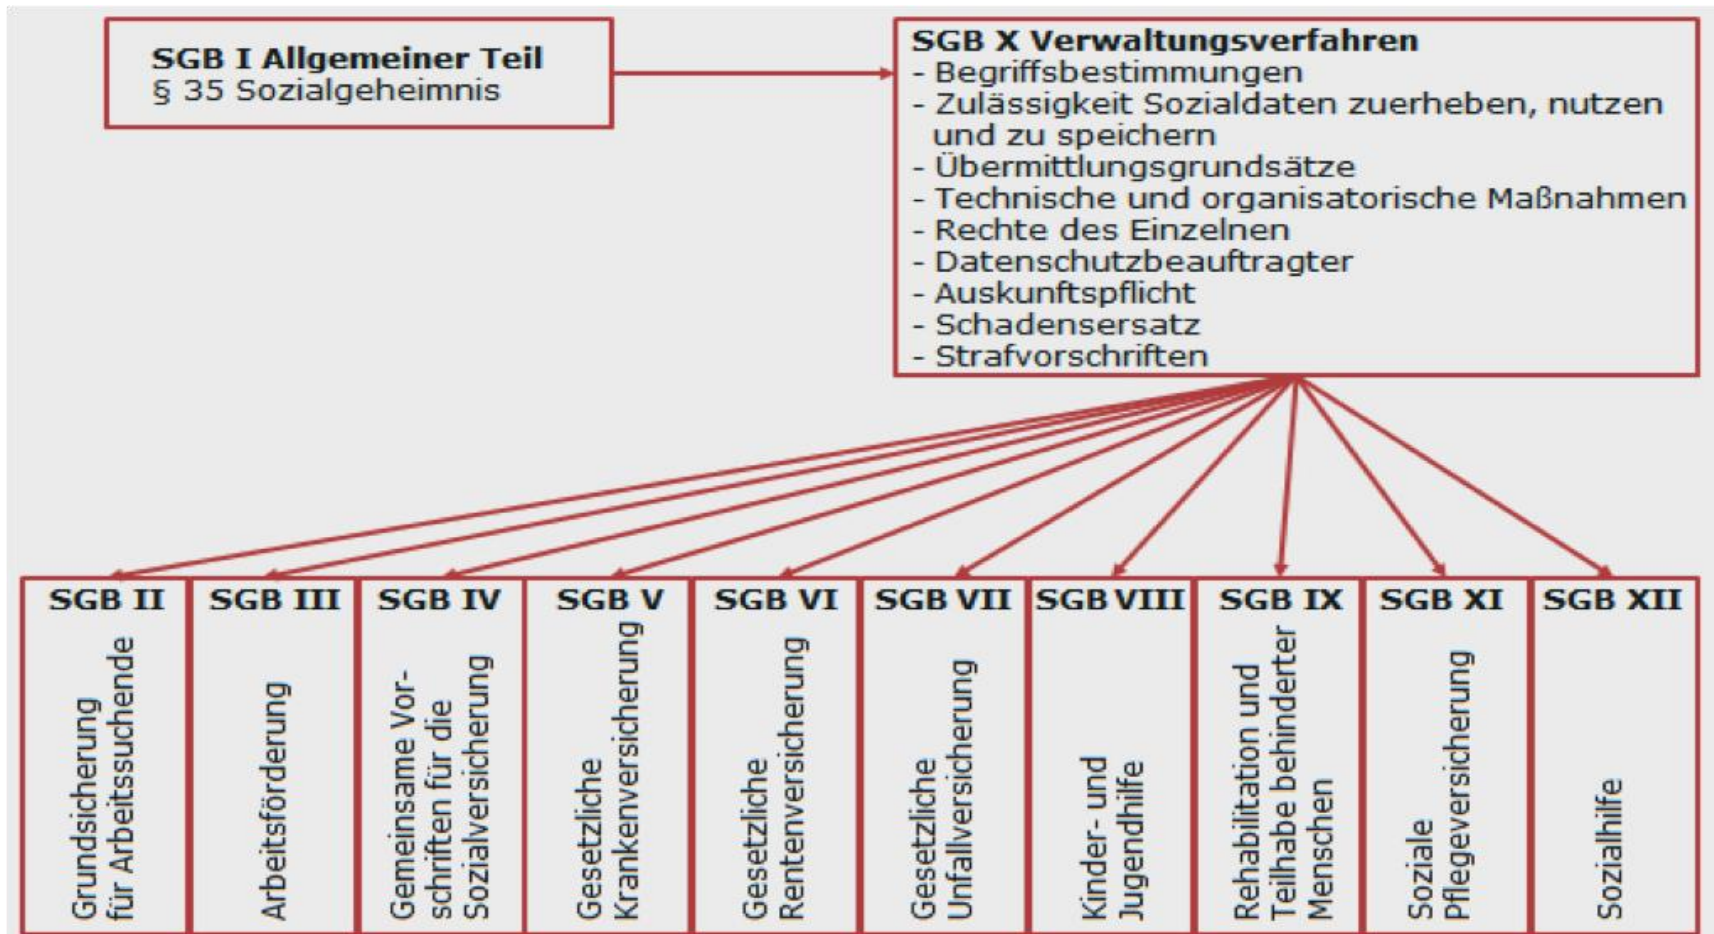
SGB I Allgemeiner Teil
§ 35 Sozialgeheimnis

SGB X Verwaltungsverfahren
- Begriffsbestimmungen
- Zulässigkeit Sozialdaten zuerheben, nutzen und zu speichern
- Übermittlungsgrundsätze
- Technische und organisatorische Maßnahmen
- Rechte des Einzelnen
- Datenschutzbeauftragter
- Auskunftspflicht
- Schadensersatz
- Strafvorschriften

SGB II
Grundsicherung für Arbeitssuchende

SGB III
Arbeitsförderung

SGB IV
Gemeinsame Vorschriften für die Sozialversicherung

SGB V
Gesetzliche Krankenversicherung

SGB VI
Gesetzliche Rentenversicherung

SGB VII
Gesetzliche Unfallversicherung

SGB VIII
Kinder- und Jugendhilfe

SGB IX
Rehabilitation und Teilhabe behinderter Menschen

SGB XI
Soziale Pflegeversicherung

SGB XII
Sozialhilfe